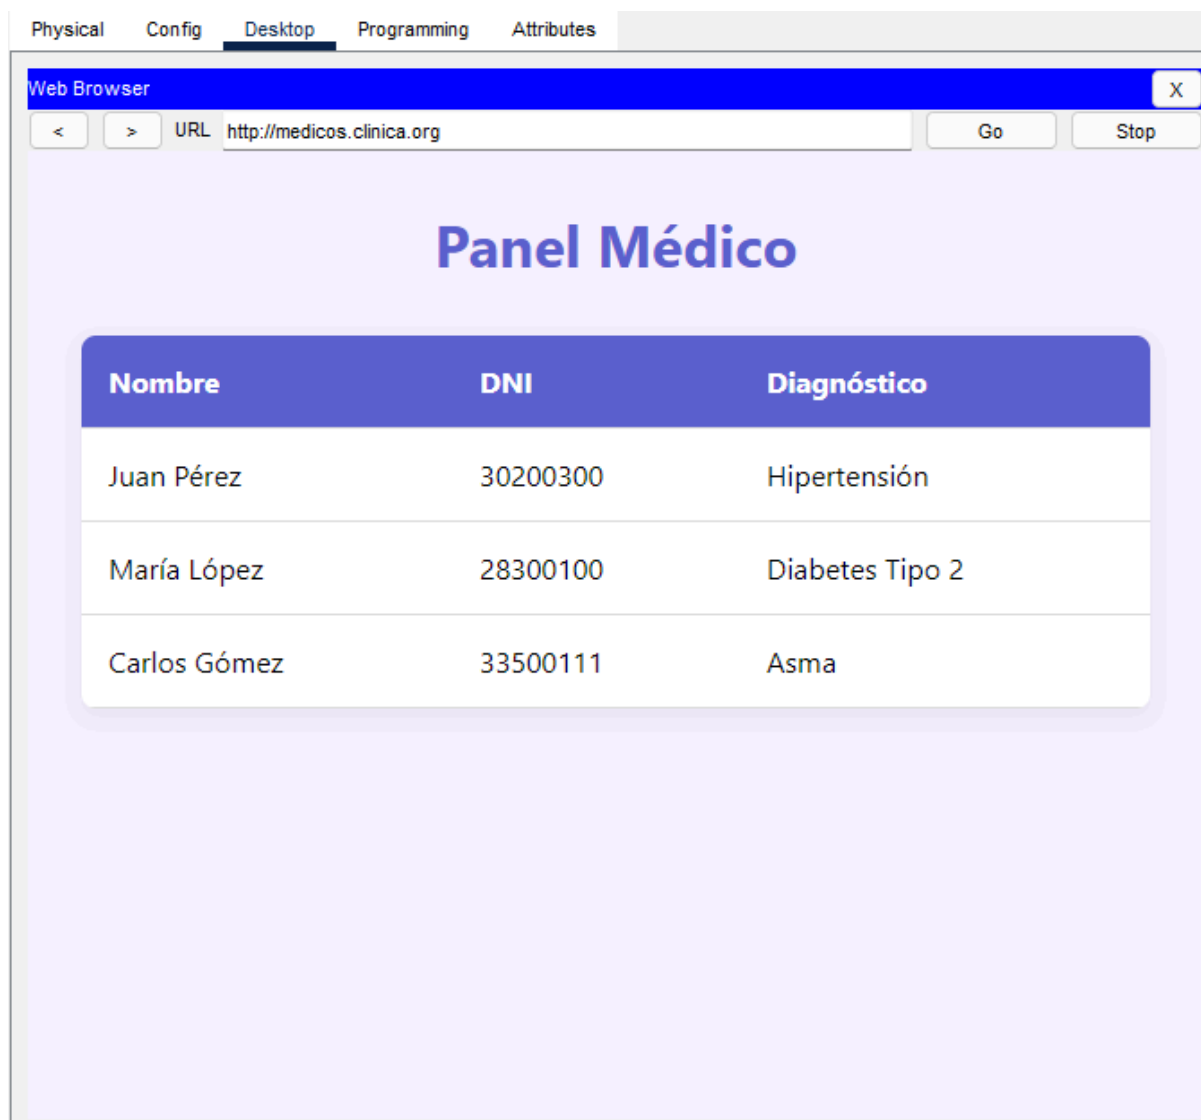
Physical Config Desktop Programming Attributes

Web Browser X

< > URL http://medicos.clinica.org Go Stop

Panel Médico

| Nombre | DNI | Diagnóstico |
|---|---|---|
| Juan Pérez | 30200300 | Hipertensión |
| María López | 28300100 | Diabetes Tipo 2 |
| Carlos Gómez | 33500111 | Asma |